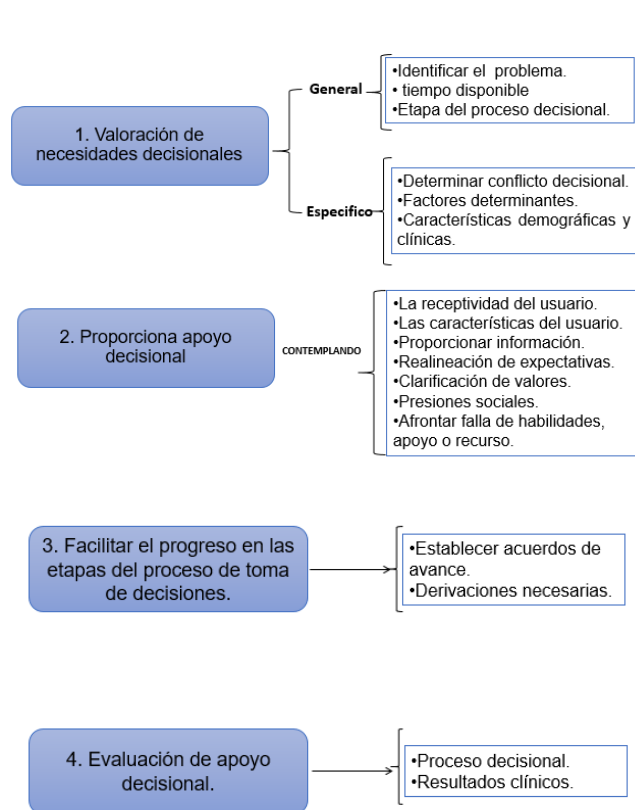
1. Valoración de necesidades decisionales

General

•Identificar el problema.
• tiempo disponible
•Etapa del proceso decisional.

Especifico

•Determinar conflicto decisional.
•Factores determinantes.
•Características demográficas y clínicas.

2. Proporciona apoyo decisional

CONTEMPLANDO

•La receptividad del usuario.
•Las características del usuario.
•Proporcionar información.
•Realineación de expectativas.
•Clarificación de valores.
•Presiones sociales.
•Afrontar falla de habilidades, apoyo o recurso.

3. Facilitar el progreso en las etapas del proceso de toma de decisiones.

•Establecer acuerdos de avance.
•Derivaciones necesarias.

4. Evaluación de apoyo decisional.

•Proceso decisional.
•Resultados clínicos.